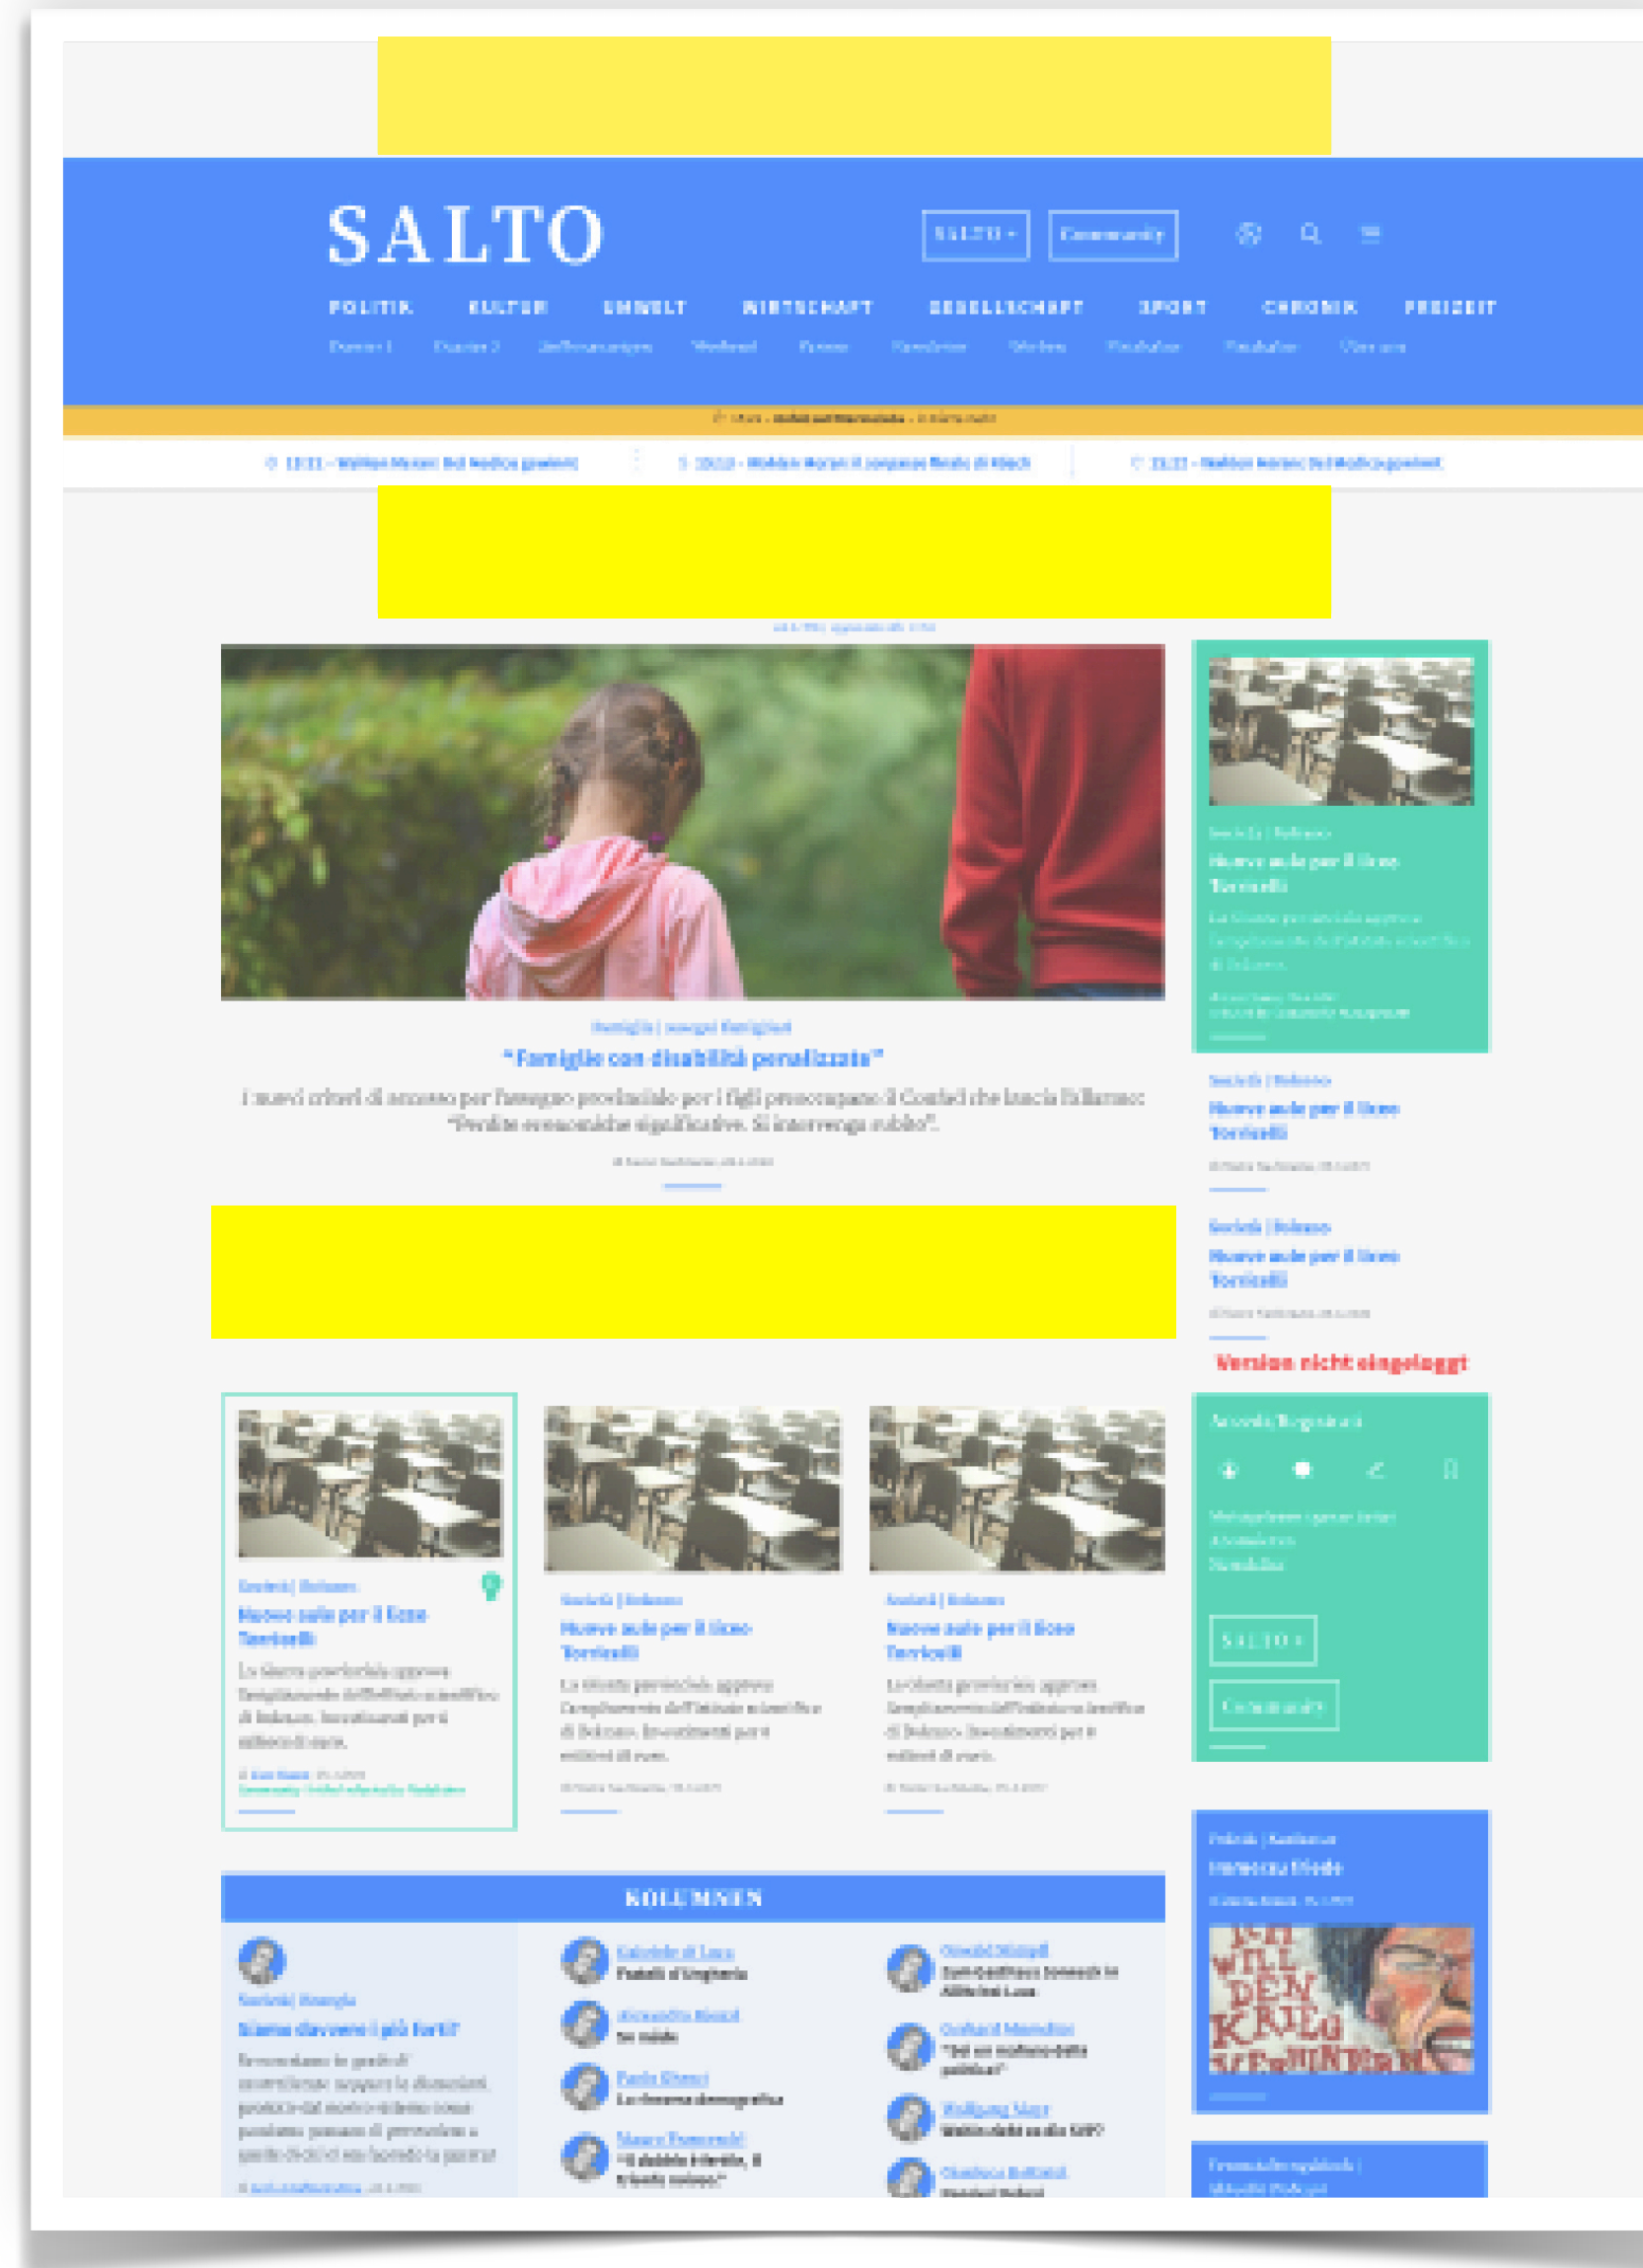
SALTO

SALTO ▾ Community

POLITIK KULTUR UMWELT WIRTSCHAFT GESELLSCHAFT SPORT CHRONIK FREIZEIT

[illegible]

Famiglia | assegni famigliari

"Famiglie con disabilità penalizzate"

I nuovi criteri di accesso per l'assegno provinciale per i figli preoccupano il Comitato che lancia l'allarme: "Perdite economiche significative. Si intervenga subito".

Società | Bolzano

Nuove aule per il liceo Torricelli

Società | Bolzano

Nuove aule per il liceo Torricelli

Società | Bolzano

Nuove aule per il liceo Torricelli

Version nicht eingeloggt

SALTO ▾

Community

Società | Bolzano

Nuove aule per il liceo Torricelli

Società | Bolzano

Nuove aule per il liceo Torricelli

Società | Bolzano

Nuove aule per il liceo Torricelli

KOLUMNEN

Società | Bolzano

Siamo davvero i più forti?

Gabriele di Luca

Fratelli d'Ungheria

Alessandro Bianchi

Paolo Ghezzi

La rivoluzione demografica

Marco Pomarolo

"Il dubbio è lecito, il trionfo no"

Oswald Stimpfl

Gerhard Mumelter

"Sei un politico o un politico?"

Wolfgang Mayr

Wohin dreht sich die SVP?

Gianluca Battisti

Politik | Konflikte

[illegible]

ICH WILL DEN KRIEG VERHINDERN